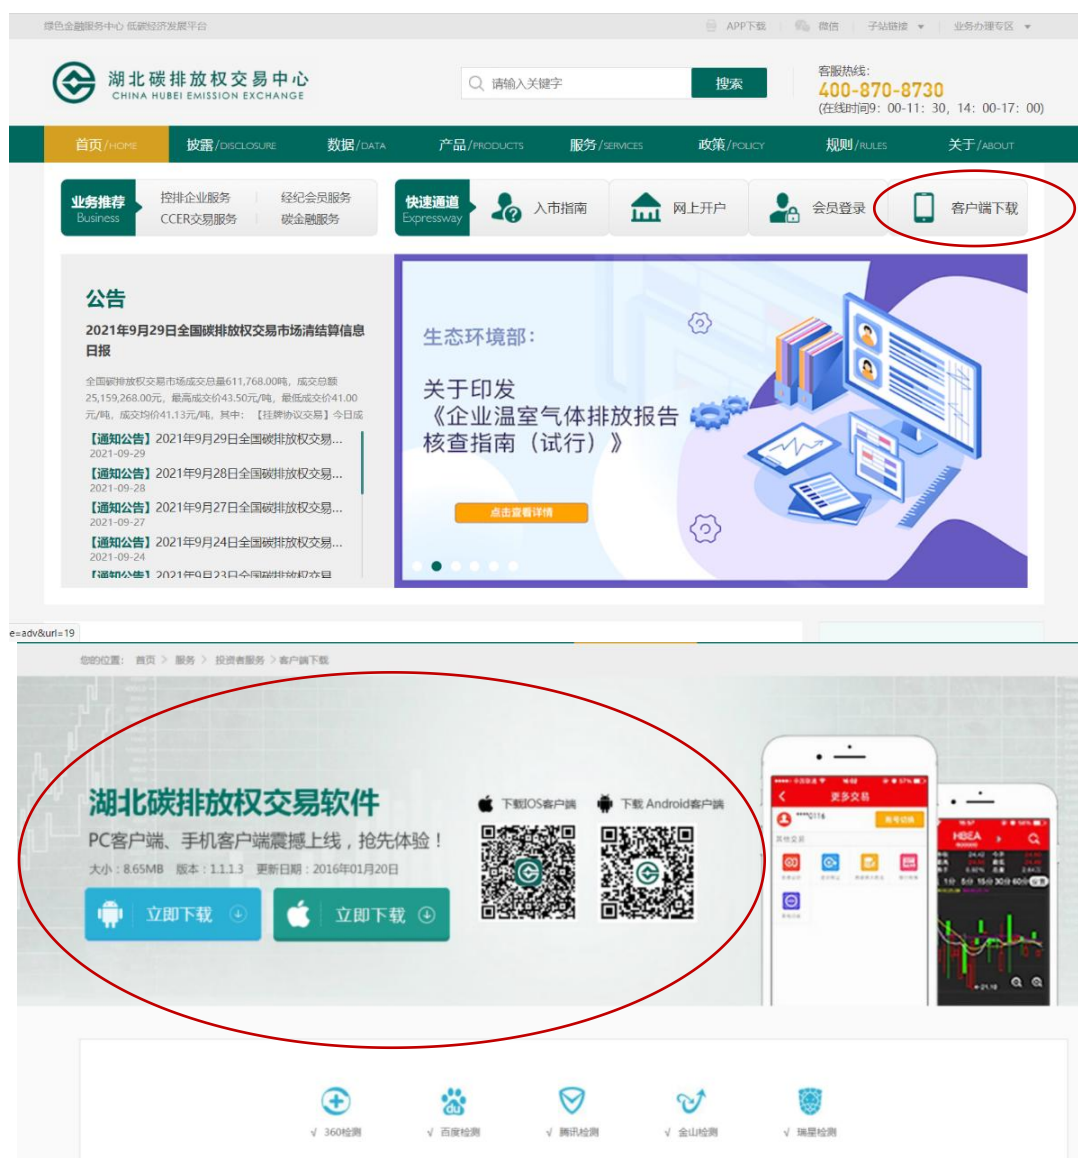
绿色金融服务中心 低碳经济发展平台 APP下载 微信 子站链接 业务办理专区

湖北碳排放权交易中心
CHINA HUBEI EMISSION EXCHANGE

请输入关键字 搜索

客服热线:
400-870-8730
(在线时间9：00-11：30，14：00-17：00)

首页/HOME 披露/DISCLOSURE 数据/DATA 产品/PRODUCTS 服务/SERVICES 政策/POLICY 规则/RULES 关于/ABOUT

业务推荐 Business 控排企业服务 经纪会员服务 CCER交易服务 碳金融服务

快速通道 Expressway 入市指南 网上开户 会员登录 客户端下载

公告

2021年9月29日全国碳排放权交易市场清结算信息日报

全国碳排放权交易市场成交总量611,768.00吨，成交总额25,159,268.00元，最高成交价43.50元/吨，最低成交价41.00元/吨，成交均价41.13元/吨。其中：【挂牌协议交易】今日成

【通知公告】2021年9月29日全国碳排放权交易...
2021-09-29
【通知公告】2021年9月28日全国碳排放权交易...
2021-09-28
【通知公告】2021年9月27日全国碳排放权交易...
2021-09-27
【通知公告】2021年9月24日全国碳排放权交易...
2021-09-24
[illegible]

生态环境部：
关于印发
《企业温室气体排放报告核查指南（试行）》

点击查看详情

e=adv&url=19

您的位置：首页 > 服务 > 投资者服务 > 客户端下载

湖北碳排放权交易软件
PC客户端、手机客户端震撼上线，抢先体验！
大小：8.65MB 版本：1.1.1.3 更新日期：2016年01月20日

立即下载 立即下载

下载IOS客户端 下载Android客户端

更多交易
HBEA

√ 360检测 √ 百度检测 √ 腾讯检测 √ 金山检测 √ 瑞星检测